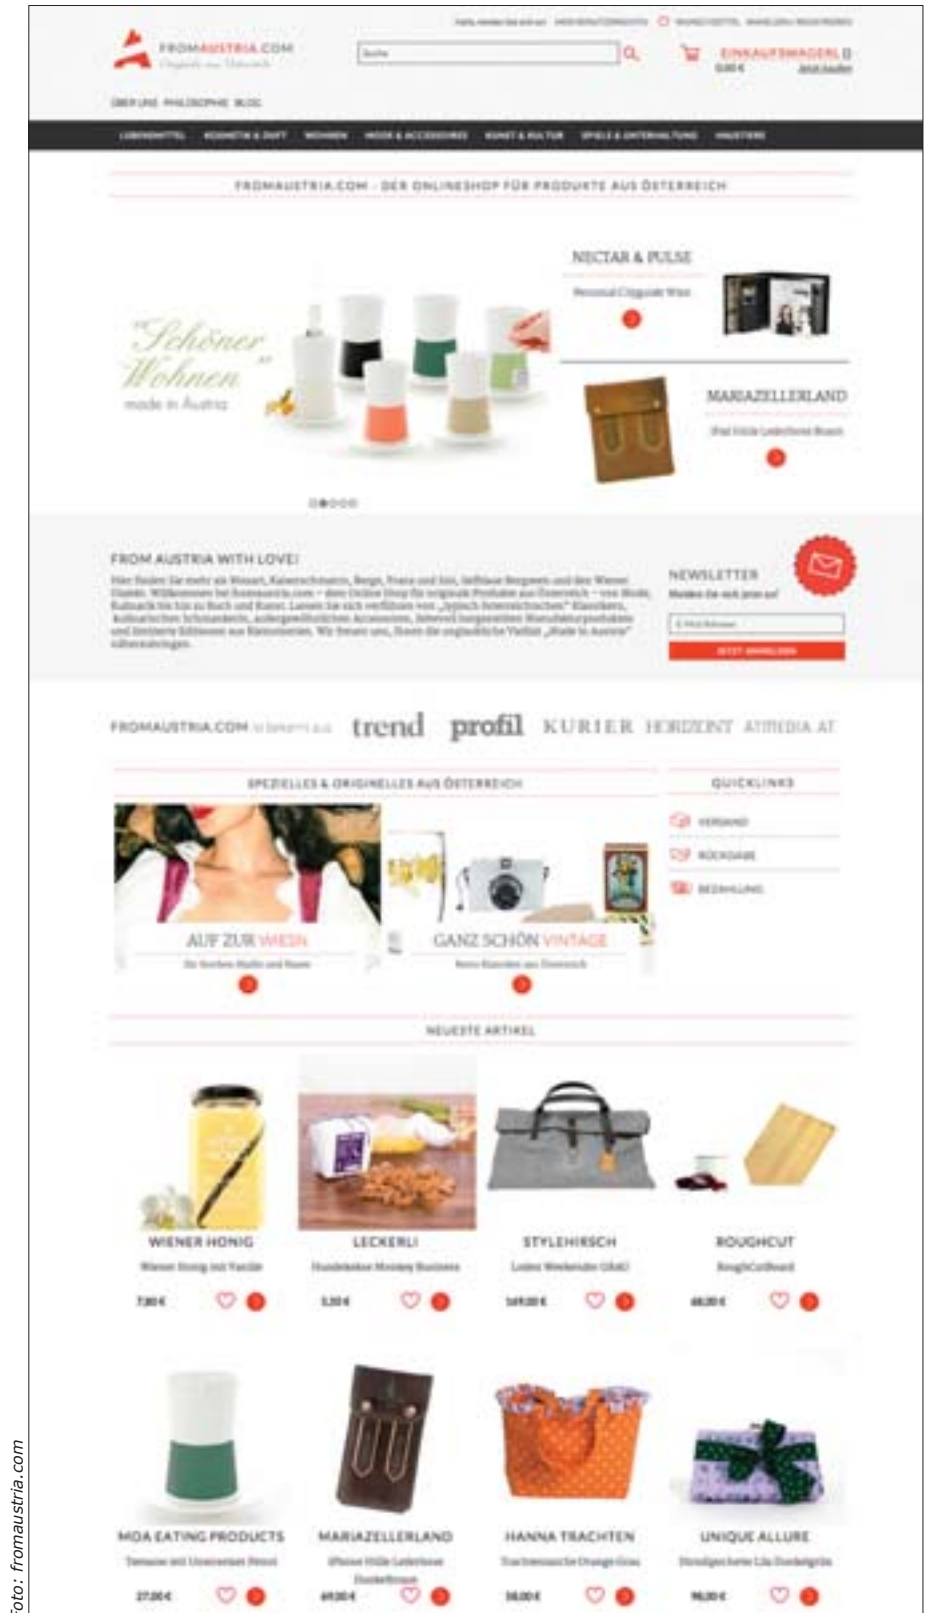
FROMAUSTRIA.COM

Suche

EINKAUFSWAGERL

ÜBER UNS PHILOSOPHIE BLOG

LEBENSMITTEL KOSMETIK & DUFT WOHNEN MODE & ACCESSOIRES KUNST & KULTUR SPIELE & UNTERHALTUNG HAUSTIERE

FROMAUSTRIA.COM - DER ONLINESHOP FÜR PRODUKTE AUS ÖSTERREICH

"Schöner Wohnen" made in Austria

NECTAR & PULSE

MARIAZELLERLAND

FROM AUSTRIA WITH LOVE!

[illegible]

NEWSLETTER

JETZT ANMELDEN

FROMAUSTRIA.COM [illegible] trend profil KURIER HORIZONT ATMEDIA.AT

SPEZIELLES & ORIGINELLES AUS ÖSTERREICH

QUICKLINKS

VERSAND

RÜCKGABE

BEZAHLUNG

AUF ZUR WIESN

GANZ SCHÖN VINTAGE

NEUESTE ARTIKEL

WIENER HONIG

LECKERLI

STYLEHIRSCH

ROUGHCUT

MOA EATING PRODUCTS

MARIAZELLERLAND

HANNA TRACHTEN

UNIQUE ALLURE

Foto: fromaustria.com